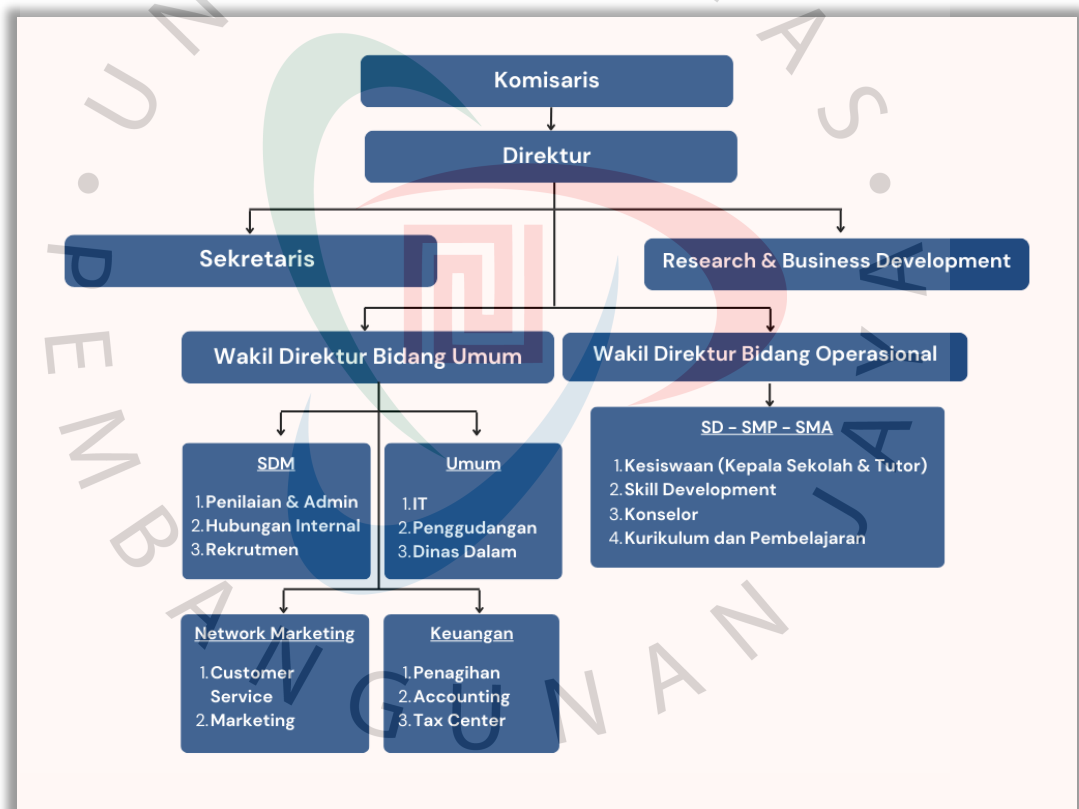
Komisaris

Direktur

Sekretaris

Research & Business Development

Wakil Direktur Bidang Umum

Wakil Direktur Bidang Operasional

SDM

1. Penilaian & Admin
2. Hubungan Internal
3. Rekrutmen

Umum

1. IT
2. Penggudangan
3. Dinas Dalam

SD - SMP - SMA

1. Kesiswaan (Kepala Sekolah & Tutor)
2. Skill Development
3. Konselor
4. Kurikulum dan Pembelajaran

Network Marketing

1. Customer Service
2. Marketing

Keuangan

1. Penagihan
2. Accounting
3. Tax Center

UNIVERSITAS PEMBANGUNAN JAYA